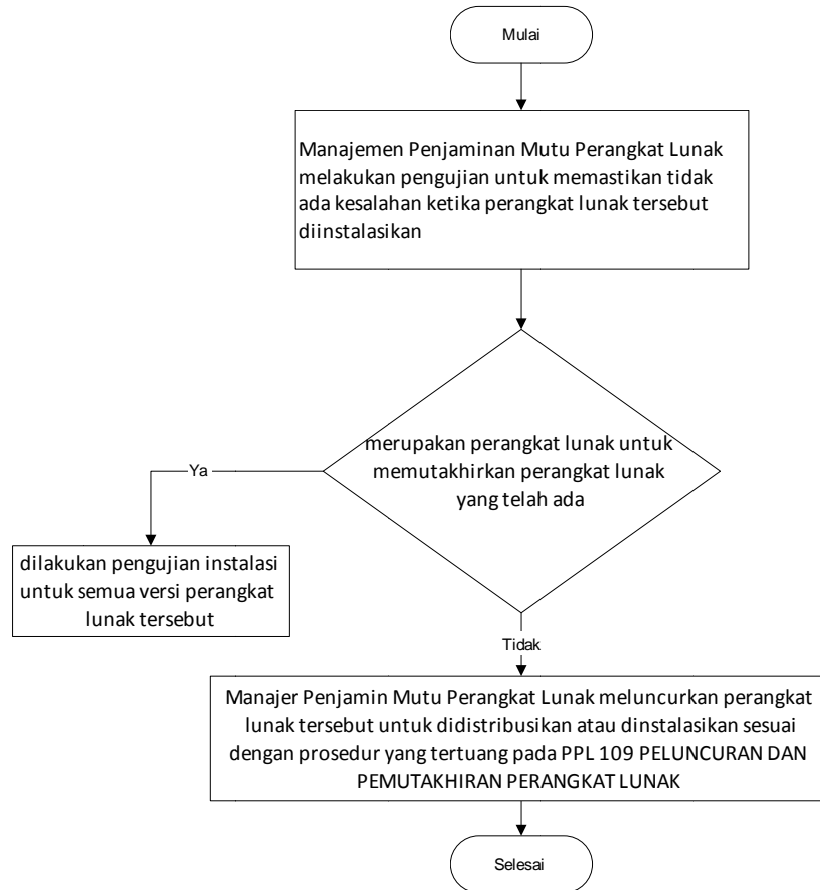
Mulai

Manajemen Penjaminan Mutu Perangkat Lunak melakukan pengujian untuk memastikan tidak ada kesalahan ketika perangkat lunak tersebut diinstalasikan

merupakan perangkat lunak untuk memutakhirkan perangkat lunak yang telah ada

Ya

dilakukan pengujian instalasi untuk semua versi perangkat lunak tersebut

Tidak

Manajer Penjamin Mutu Perangkat Lunak meluncurkan perangkat lunak tersebut untuk didistribusikan atau dinstalasikan sesuai dengan prosedur yang tertuang pada PPL 109 PELUNCURAN DAN PEMUTAKHIRAN PERANGKAT LUNAK

Selesai